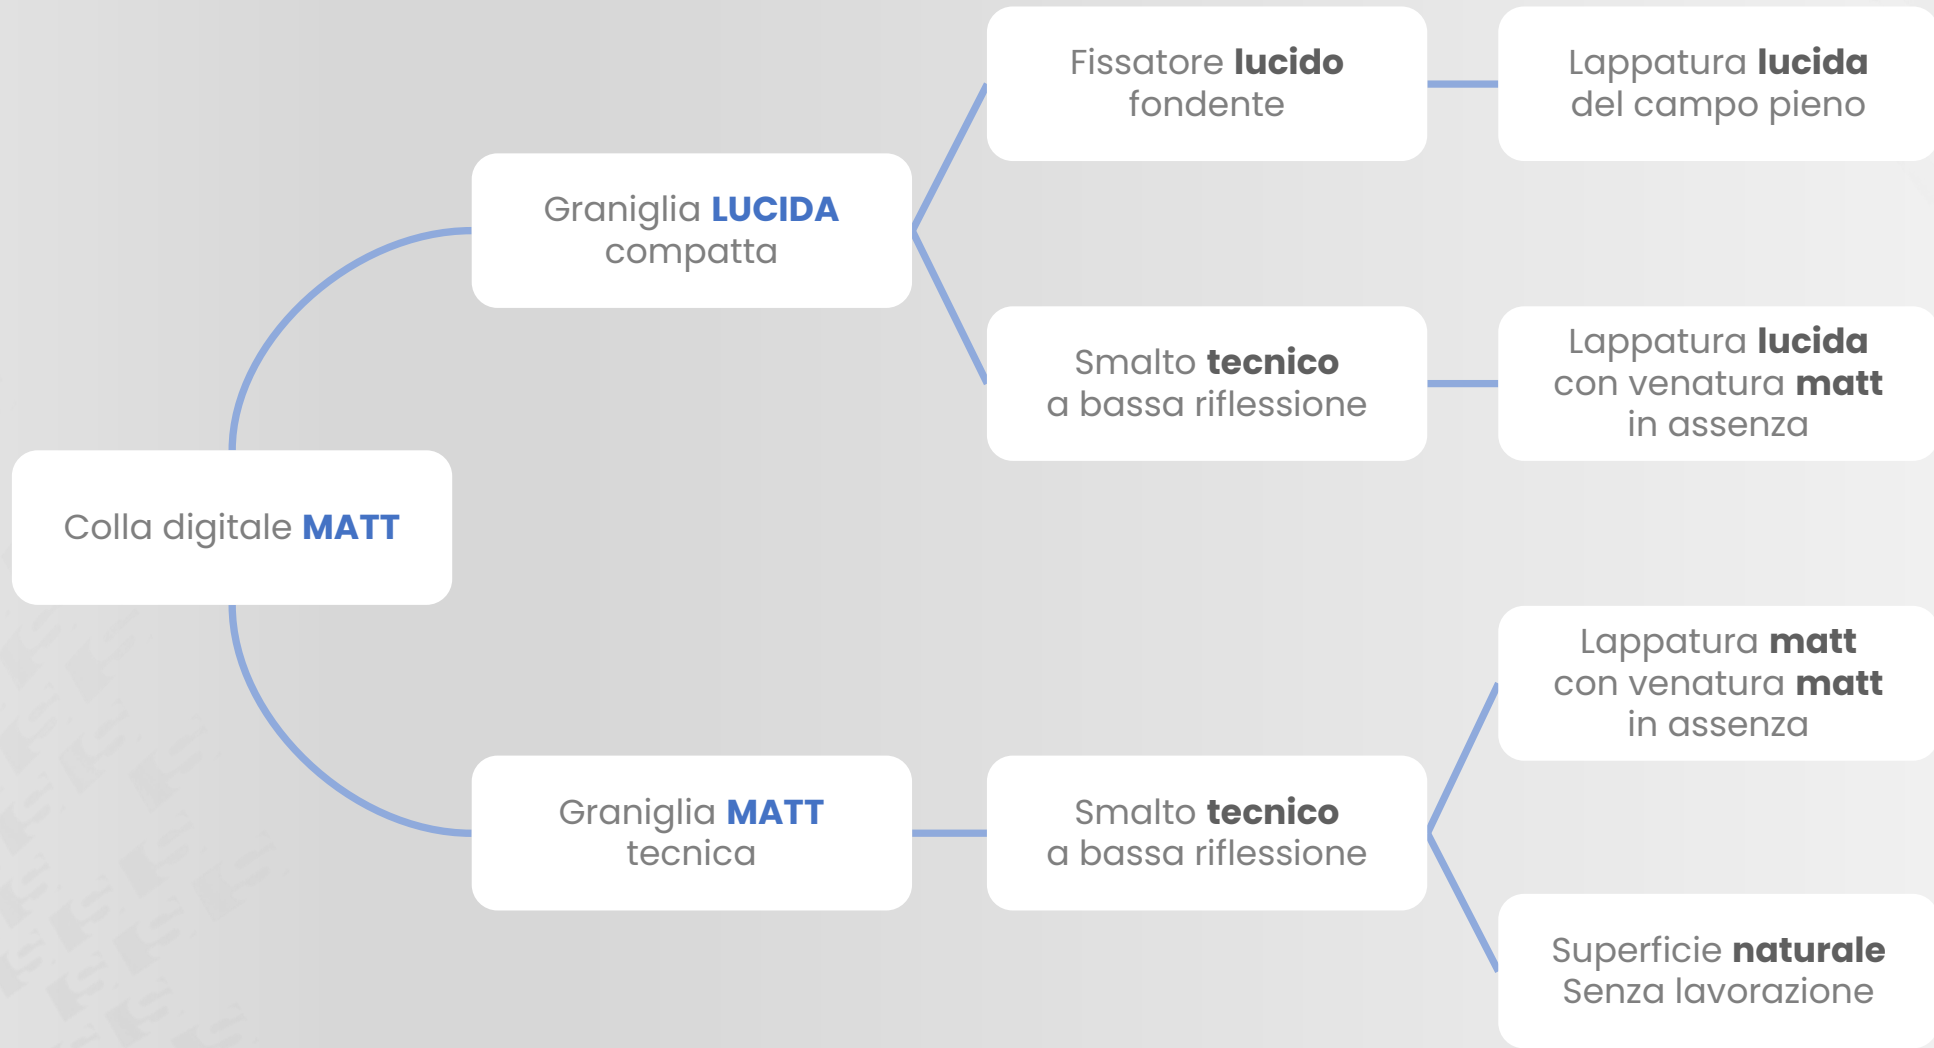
Colla digitale MATT

Graniglia LUCIDA compatta

Fissatore lucido fondente

Lappatura lucida del campo pieno

Smalto tecnico a bassa riflessione

Lappatura lucida con venatura matt in assenza

Graniglia MATT tecnica

Smalto tecnico a bassa riflessione

Lappatura matt con venatura matt in assenza

Superficie naturale Senza lavorazione